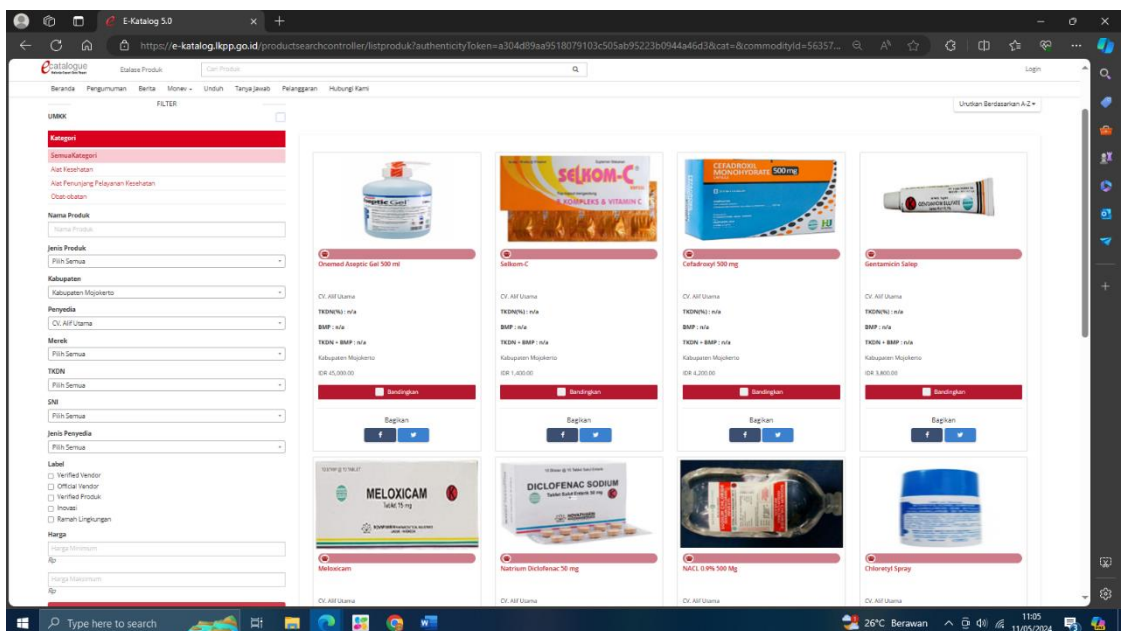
E-Katalog 5.0

https://e-katalog.lkpp.go.id/productsearchcontroller/listproduk?authenticityToken=a304d89aa9518079103c505ab95223b0944a46d3&cat=&commodityId=56357...

catalogue

Etalase Produk

Cari Produk

Login

Beranda Pengumuman Berita Monev Unduh Tanya Jawab Pelanggaran Hubungi Kami

FILTER

Urutkan Berdasarkan A-Z

UMKK

Kategori

Semua Kategori

Alat Kesehatan

Alat Penunjang Pelayanan Kesehatan

Obat-obatan

Nama Produk

Nama Produk

Jenis Produk

Pilih Semua

Kabupaten

Kabupaten Mojokerto

Penyedia

CV. Alif Utama

Merek

Pilih Semua

TKDN

Pilih Semua

SNI

Pilih Semua

Jenis Penyedia

Pilih Semua

Label

Verified Vendor

Official Vendor

Verified Produk

Inovasi

Ramah Lingkungan

Harga

Harga Minimum

Rp

Harga Maksimum

Rp

SELKOM-C

B KOMPLEKS & VITAMIN C

CEFADROXIL MONOHYDRATE 500 mg

Onemed Aseptic Gel 500 ml

CV. Alif Utama

TKDN(%) : n/a

BMP : n/a

TKDN + BMP : n/a

Kabupaten Mojokerto

IDR 45,000.00

Bandingkan

Bagikan

Selkom-C

CV. Alif Utama

TKDN(%) : n/a

BMP : n/a

TKDN + BMP : n/a

Kabupaten Mojokerto

IDR 1,400.00

Bandingkan

Bagikan

Cefadroxyl 500 mg

CV. Alif Utama

TKDN(%) : n/a

BMP : n/a

TKDN + BMP : n/a

Kabupaten Mojokerto

IDR 4,200.00

Bandingkan

Bagikan

Gentaminin Salep

CV. Alif Utama

TKDN(%) : n/a

BMP : n/a

TKDN + BMP : n/a

Kabupaten Mojokerto

IDR 3,800.00

Bandingkan

Bagikan

MELOXICAM

Tablet 15 mg

DICLOFENAC SODIUM

Meloxicam

CV. Alif Utama

Natrium Diclofenac 50 mg

CV. Alif Utama

NACL 0.9% 500 Mg

CV. Alif Utama

Chloretyl Spray

CV. Alif Utama

Type here to search

26°C Berawan

11:05

11/05/2024